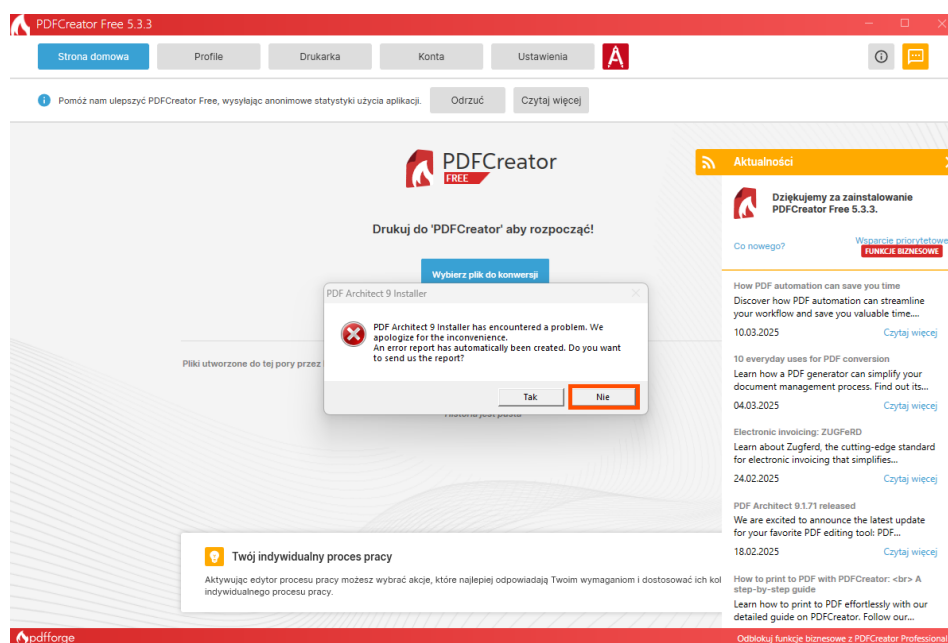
PDFCreator Free 5.3.3

Strona domowa | Profile | Drukarka | Konta | Ustawienia

Pomóż nam ulepszyć PDFCreator Free, wysyłając anonimowe statystyki użycia aplikacji. Odrzuć Czytaj więcej

PDFCreator FREE

Drukuj do 'PDFCreator' aby rozpocząć!

Wybierz plik do konwersji

Pliki utworzone do tej pory przez

Historia jest pusta

PDF Architect 9 Installer

PDF Architect 9 Installer has encountered a problem. We apologize for the inconvenience.
An error report has automatically been created. Do you want to send us the report?

Tak Nie

Twój indywidualny proces pracy

Aktywując edytor procesu pracy możesz wybrać akcje, które najlepiej odpowiadają Twoim wymaganiom i dostosować ich kol indywidualnego procesu pracy.

Aktualności

Dziękujemy za zainstalowanie PDFCreator Free 5.3.3.

Co nowego?

Wsparcie priorytetowe
FUNKCJE BIZNESOWE

How PDF automation can save you time
Discover how PDF automation can streamline your workflow and save you valuable time....
10.03.2025 Czytaj więcej

10 everyday uses for PDF conversion
Learn how a PDF generator can simplify your document management process. Find out its...
04.03.2025 Czytaj więcej

Electronic invoicing: ZUGFeRD
Learn about Zugferd, the cutting-edge standard for electronic invoicing that simplifies...
24.02.2025 Czytaj więcej

PDF Architect 9.1.71 released
We are excited to announce the latest update for your favorite PDF editing tool: PDF...
18.02.2025 Czytaj więcej

How to print to PDF with PDFCreator: <br> A step-by-step guide
Learn how to print to PDF effortlessly with our detailed guide on PDFCreator. Follow our...

pdfforge

Odblokuj funkcje biznesowe z PDFCreator Professional